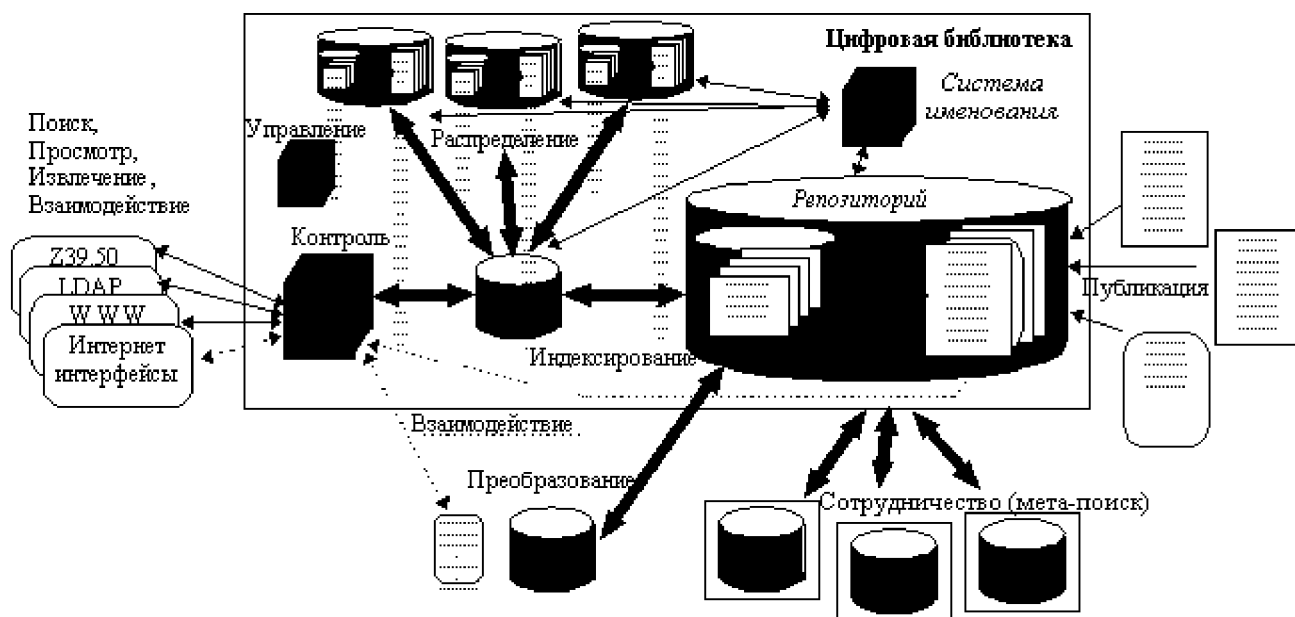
Цифровая библиотека

Система именования

Управление

Распределение

Поиск, Просмотр, Извлечение , Взаимодействие

Репозиторий

Контроль

Z39.50

LDAP

W W W

Интернет интерфейсы

Публикация

Индексирование

Взаимодействие

Преобразование

Сотрудничество (мета-поиск)